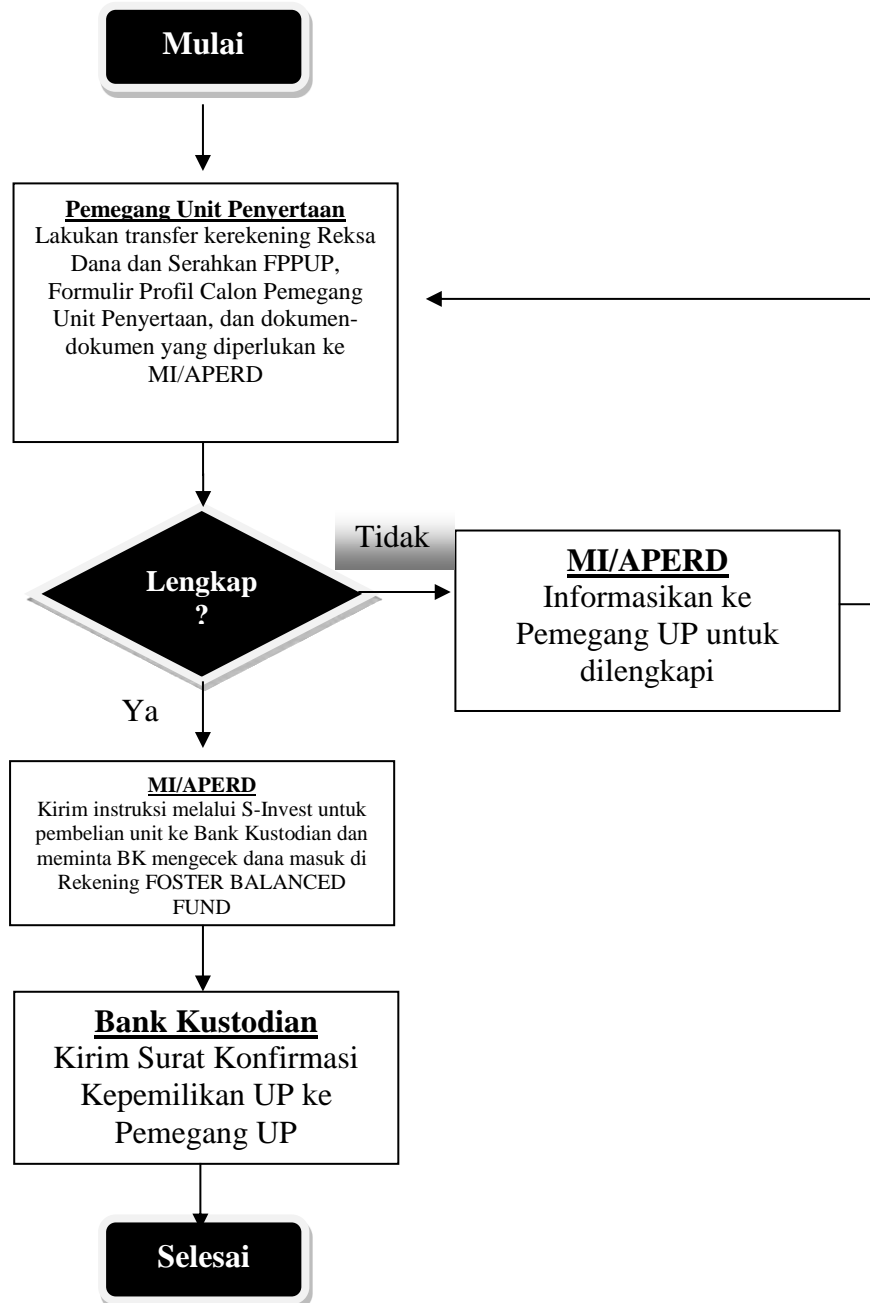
Mulai

Pemegang Unit Penyertaan
Lakukan transfer kerekening Reksa Dana dan Serahkan FPPUP, Formulir Profil Calon Pemegang Unit Penyertaan, dan dokumen-dokumen yang diperlukan ke MI/APERD

Lengkap ?

Tidak

MI/APERD
Informasikan ke Pemegang UP untuk dilengkapi

Ya

MI/APERD
Kirim instruksi melalui S-Invest untuk pembelian unit ke Bank Kustodian dan meminta BK mengecek dana masuk di Rekening FOSTER BALANCED FUND

Bank Kustodian
Kirim Surat Konfirmasi Kepemilikan UP ke Pemegang UP

Selesai